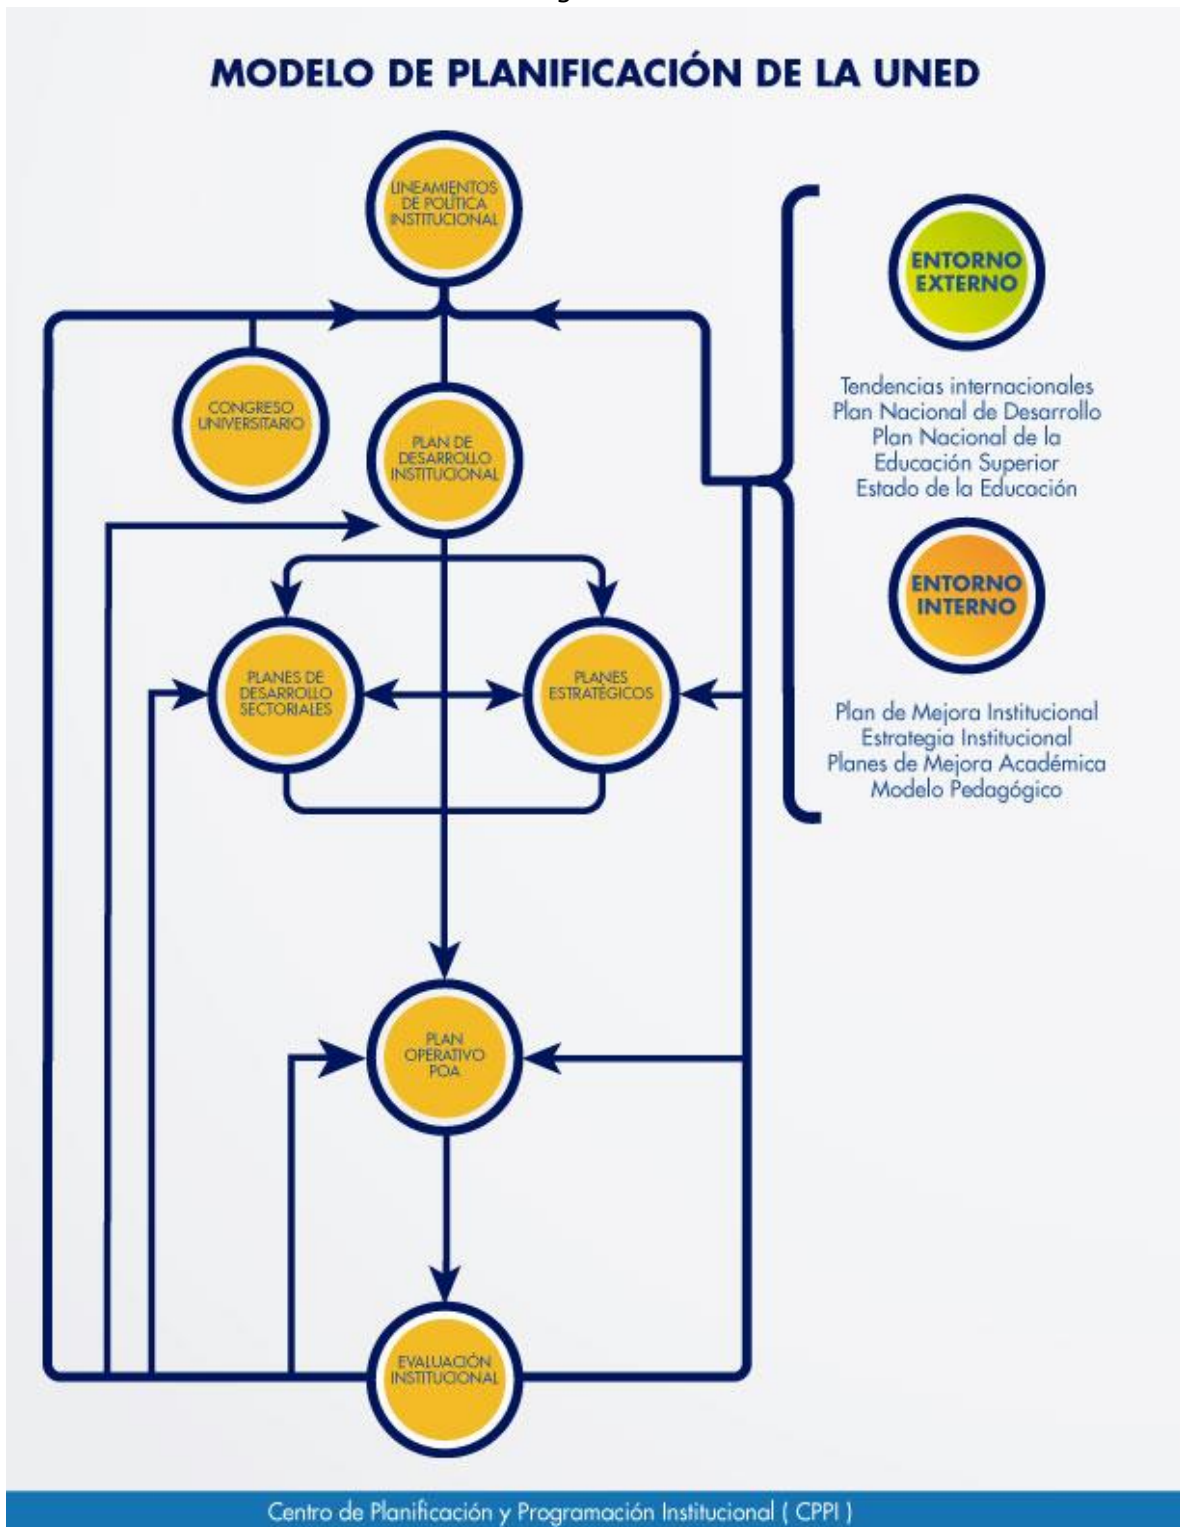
MODELO DE PLANIFICACIÓN DE LA UNED

LINEAMIENTOS DE POLÍTICA INSTITUCIONAL

CONGRESO UNIVERSITARIO

PLAN DE DESARROLLO INSTITUCIONAL

PLANES DE DESARROLLO SECTORIALES

PLANES ESTRATÉGICOS

PLAN OPERATIVO POA

EVALUACIÓN INSTITUCIONAL

ENTORNO EXTERNO

Tendencias internacionales
Plan Nacional de Desarrollo
Plan Nacional de la Educación Superior
Estado de la Educación

ENTORNO INTERNO

Plan de Mejora Institucional
Estrategia Institucional
Planes de Mejora Académica
Modelo Pedagógico

Centro de Planificación y Programación Institucional ( CPPI )